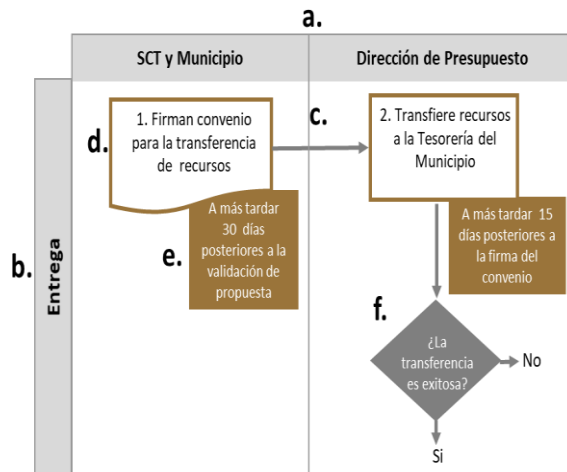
a.

SCT y Municipio

Dirección de Presupuesto

b.

Entrega

d.

1. Firman convenio para la transferencia de recursos

c.

2. Transfiere recursos a la Tesorería del Municipio

e.

A más tardar 30 días posteriores a la validación de propuesta

A más tardar 15 días posteriores a la firma del convenio

f.

¿La transferencia es exitosa?

No

Si